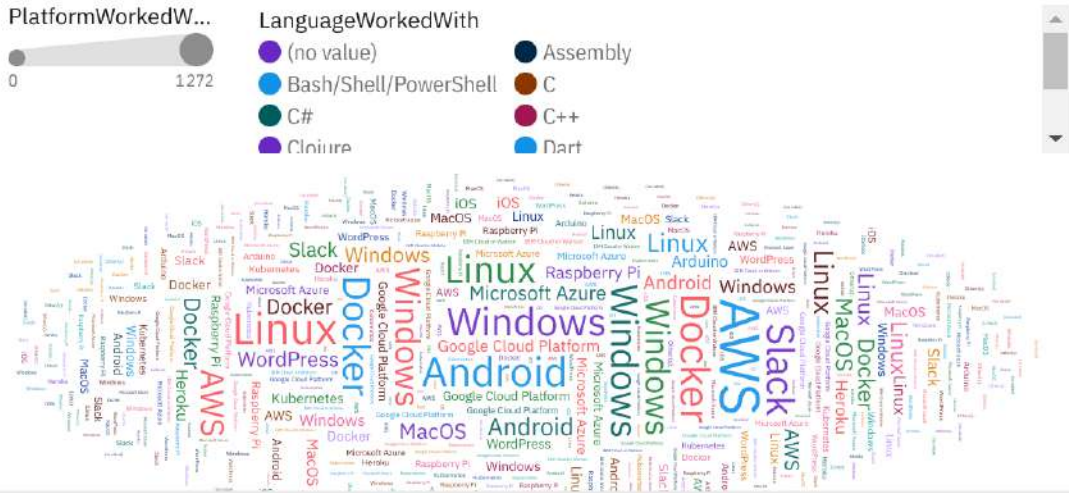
PlatformWorkedW...

0 1272

LanguageWorkedWith

(no value)
Bash/Shell/PowerShell
C#
Clojure

Assembly
C
C++
Dart

Linux Windows Docker AWS Android Windows Slack Linux Docker Windows Microsoft Azure Google Cloud Platform WordPress Raspberry Pi Kubernetes Heroku MacOS iOS Arduino Slack Docker AWS Linux Android Windows Docker Linux MacOS Heroku Android WordPress Raspberry Pi Google Cloud Platform Microsoft Azure Kubernetes AWS Windows MacOS Docker Microsoft Azure Heroku Raspberry Pi Windows Linux Slack iOS MacOS Arduino Windows Linux Android AWS Docker